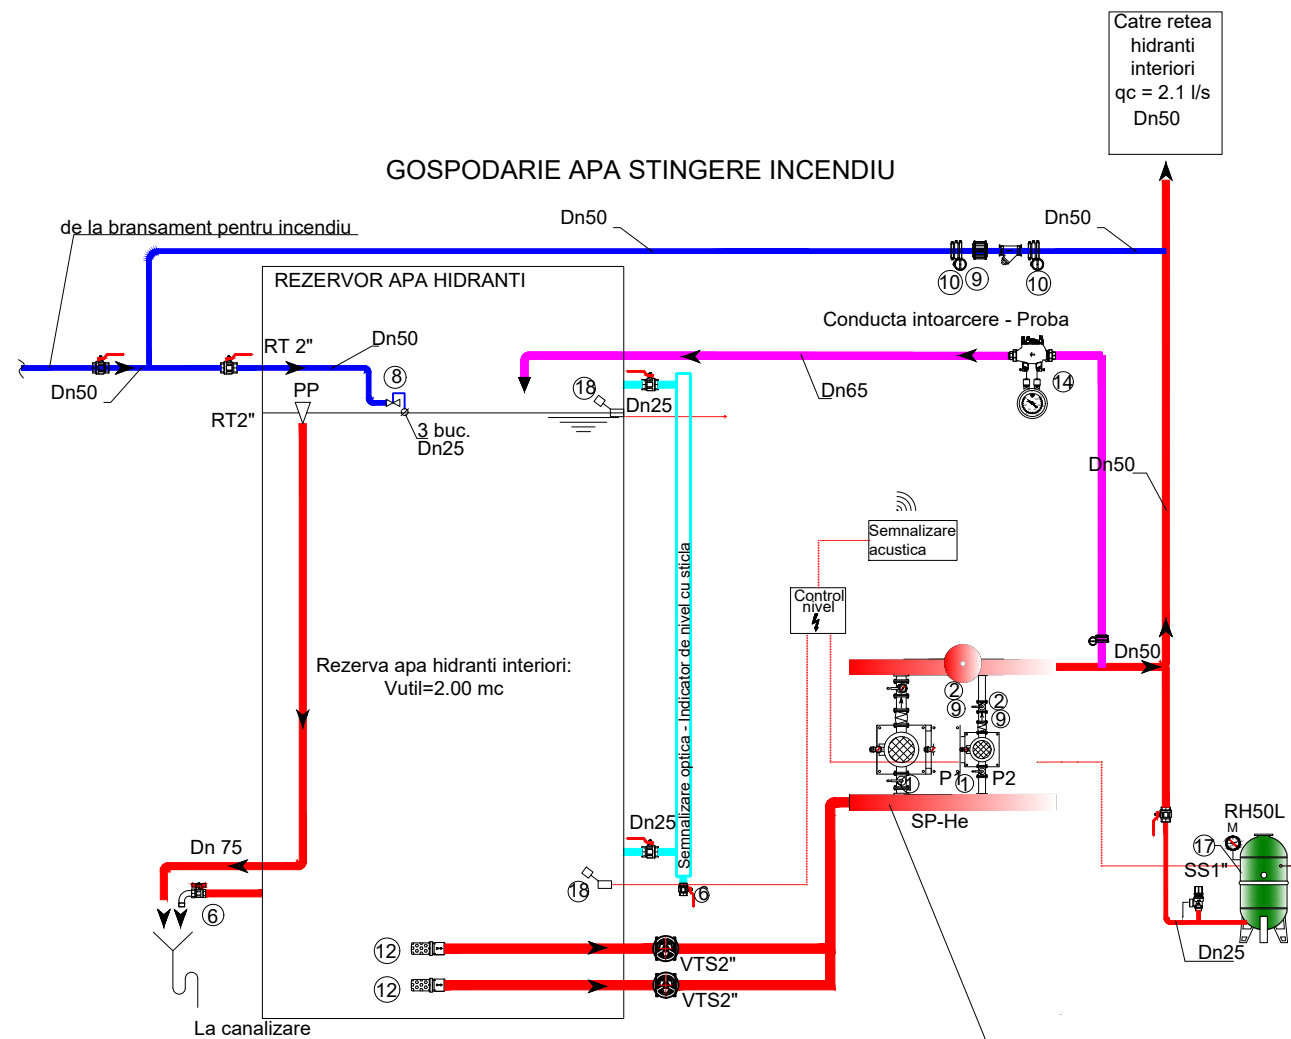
Catre retea hidranti interiori qc = 2.1 l/s Dn50

GOSPODARIE APA STINGERE INCENDIU

de la bransament pentru incendiu

Dn50

Dn50

10 9 10

REZERVOR APA HIDRANTI

Conducta intoarcere - Proba

RT 2"

Dn50

8

Dn50

PP

RT2"

18

Dn25

Dn65

14

3 buc.
Dn25

Dn50

Semnalizare acustica

Control nivel

Semnalizare optica - Indicator de nivel cu sticla

Dn50

Rezerva apa hidranti interiori:
Vutil=2.00 mc

2 9 2 9

P1 1 P2

1

SP-He

RH50L

M

17

SS1"

Dn25

Dn 75

6

Dn25

18

6

12

VTS2"

12

VTS2"

Dn25

La canalizare